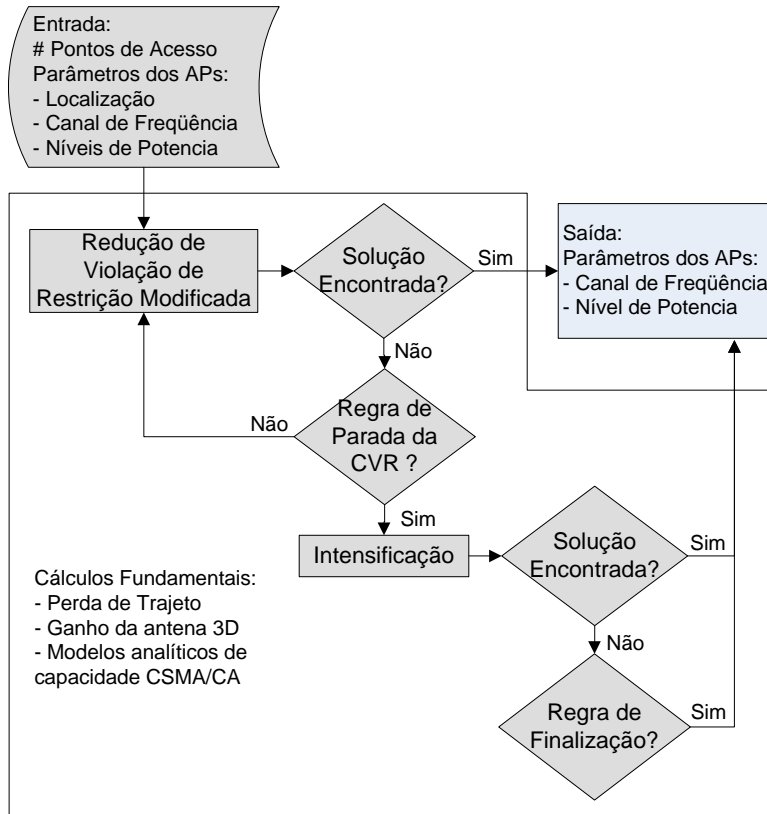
Entrada:
# Pontos de Acesso
Parâmetros dos APs:
- Localização
- Canal de Freqüência
- Níveis de Potencia

Redução de Violação de Restrição Modificada

Solução Encontrada?

Sim

Saída:
Parâmetros dos APs:
- Canal de Freqüência
- Nível de Potencia

Não

Não

Regra de Parada da CVR ?

Sim

Intensificação

Solução Encontrada?

Sim

Cálculos Fundamentais:
- Perda de Trajeto
- Ganho da antena 3D
- Modelos analíticos de capacidade CSMA/CA

Não

Regra de Finalização?

Sim